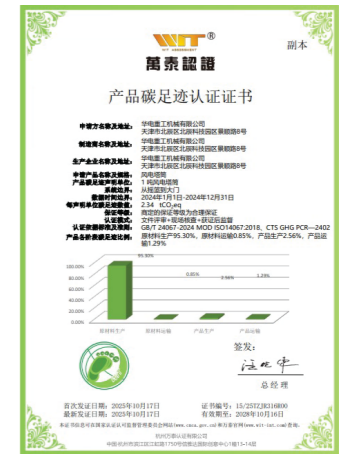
WIT®
WIT ASSESSMENT
萬泰認證
副本

产品碳足迹认证证书

申请方名称及地址: 华电重工机械有限公司
天津市北辰区北辰科技园区景丽路8号

制造商名称及地址: 华电重工机械有限公司
天津市北辰区北辰科技园区景丽路8号

生产企业名称及地址: 华电重工机械有限公司
天津市北辰区北辰科技园区景丽路8号

产品名称: 风电塔筒
产品碳足迹声明单位: 1 吨风电塔筒
系统边界: 从摇篮到大门
数据时间边界: 2024年1月1日-2024年12月31日
每声明单位碳足迹值: 2.34 $tCO_2eq$
保证等级: 商定的保证等级为合理保证
认证模式: 文件评审+现场核查+获证后监督
认证依据标准/规范: GB/T 24067-2024 MOD ISO14067:2018、CTS GHG PCR—2402
产品各阶段占比: 原材料生产95.30%、原材料运输0.85%、产品生产2.56%、产品运输1.29%

100.00%
95.30%
0.85%
2.56%
1.29%
原材料生产
原材料运输
产品生产
产品运输

签发:
总经理

首次发证日期: 2025年10月17日　　证书编号: 15/25TZ.JR316800
最新发证日期: 2025年10月17日　　有效期至: 2026年10月16日

本证书的有效性可通过国家认证认可监督管理委员会官方网站(www.cnca.gov.cn)和本公司官方网站(www.wit-int.com)查询。

杭州万泰认证有限公司
中国·杭州市西湖区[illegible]